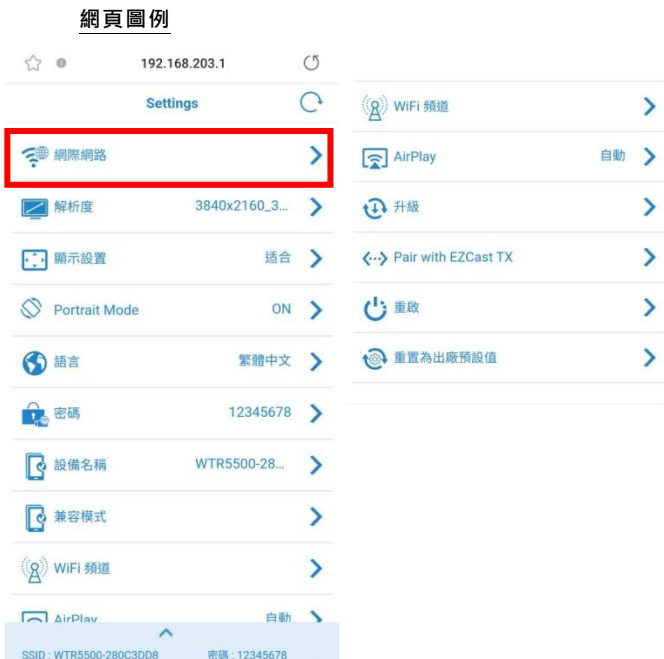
網頁圖例

192.168.203.1

Settings

網際網路

解析度 3840x2160_3...

顯示設置 適合

Portrait Mode ON

語言 繁體中文

密碼 12345678

設備名稱 WTR5500-28...

兼容模式

WiFi 頻道

AirPlay 自動

SSID : WTR5500-280C3DD8 密碼 : 12345678

WiFi 頻道

AirPlay 自動

升級

Pair with EZCast TX

重啟

重置為出廠預設值